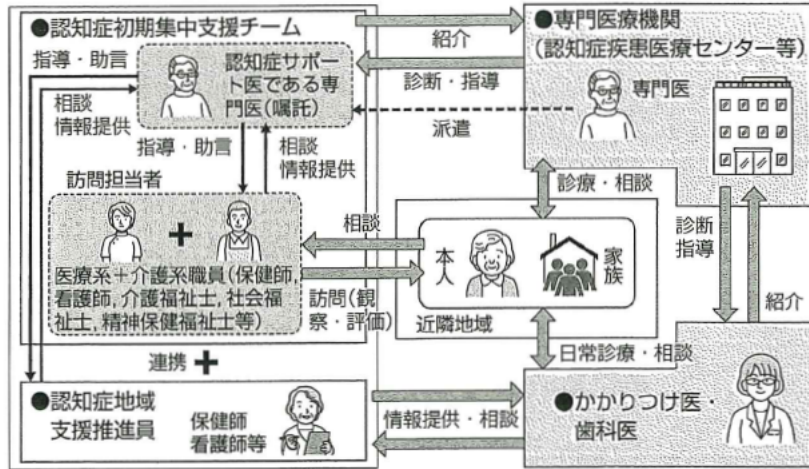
●認知症初期集中支援チーム

指導・助言

認知症サポート医である専門医(嘱託)

相談
情報提供

指導・助言

相談
情報提供

訪問担当者

医療系＋介護系職員(保健師,看護師,介護福祉士,社会福祉士,精神保健福祉士等)

紹介

診断・指導

派遣

●専門医療機関
(認知症疾患医療センター等)

専門医

診療・相談

診断
指導

紹介

相談

訪問(観察・評価)

本人

家族

近隣地域

日常診療・相談

連携

●認知症地域
支援推進員

保健師
看護師等

情報提供・相談

●かかりつけ医・
歯科医